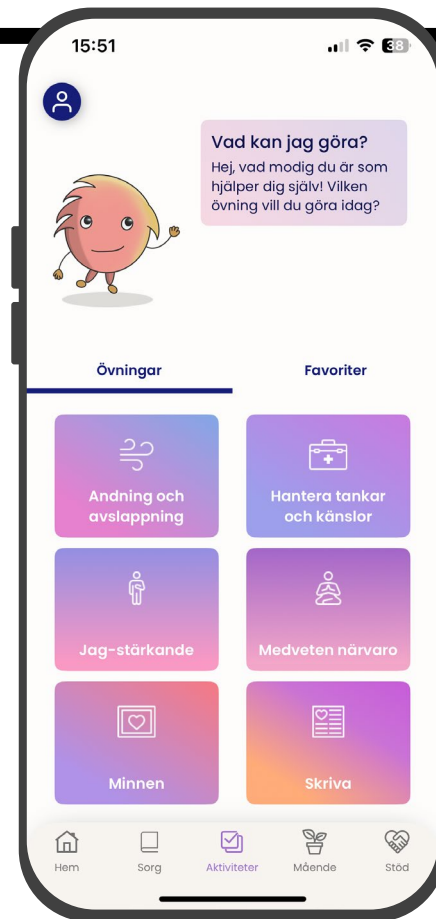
15:51

38

Vad kan jag göra?

Hej, vad modig du är som hjälper dig själv! Vilken övning vill du göra idag?

Övningar

Favoriter

Andning och avslappning

Hantera tankar och känslor

Jag-stärkande

Medveten närvaro

Minnen

Skriva

Hem

Sorg

Aktiviteter

Mående

Stöd